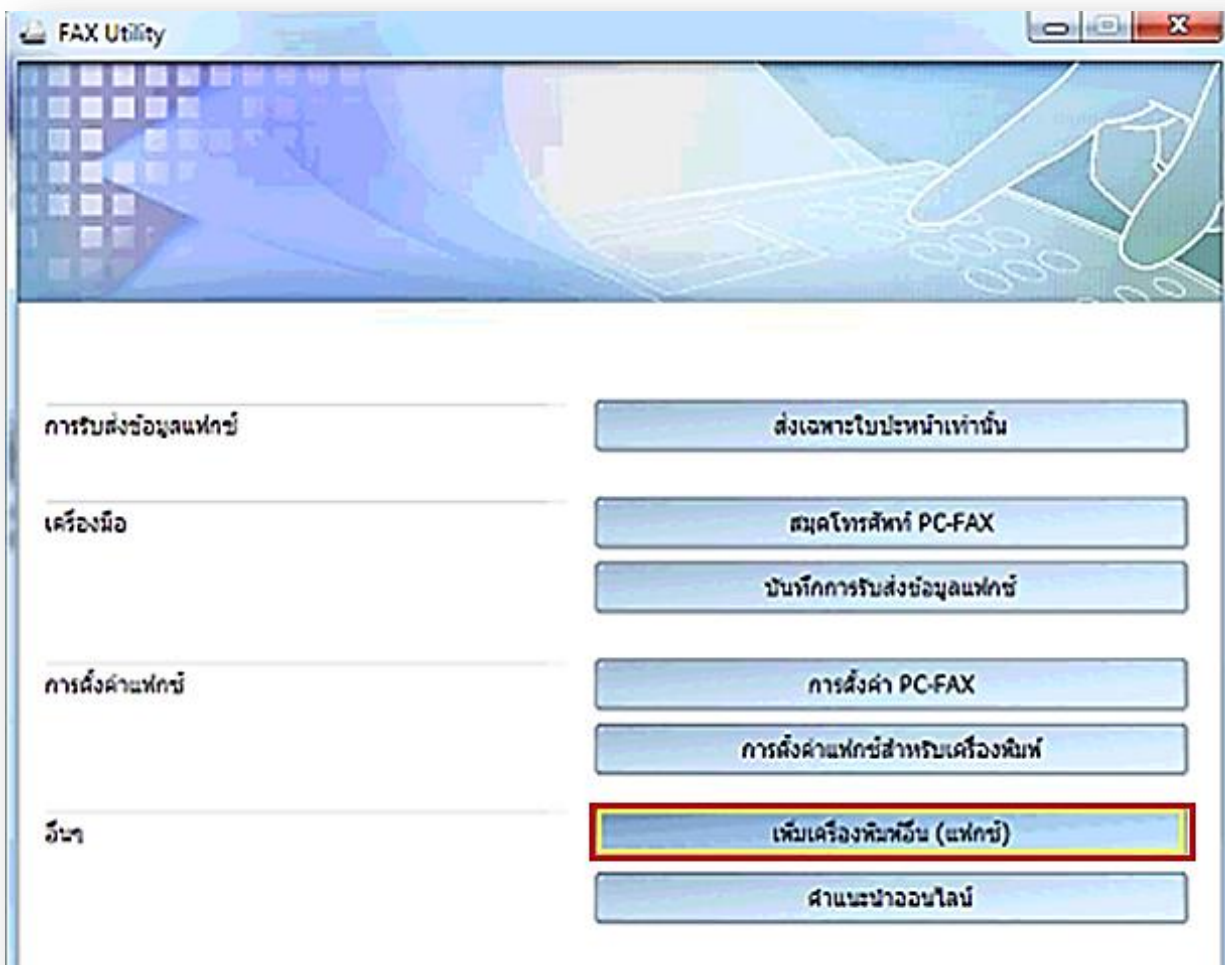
FAX Utility

การรับส่งข้อมูลแฟกซ์

ส่งเฉพาะใบปะหน้าเท่านั้น

เครื่องมือ

สมุดโทรศัพท์ PC-FAX

บันทึกการรับส่งข้อมูลแฟกซ์

การตั้งค่าแฟกซ์

การตั้งค่า PC-FAX

การตั้งค่าแฟกซ์สำหรับเครื่องพิมพ์

อื่นๆ

เพิ่มเครื่องพิมพ์อื่น (แฟกซ์)

คำแนะนำออนไลน์